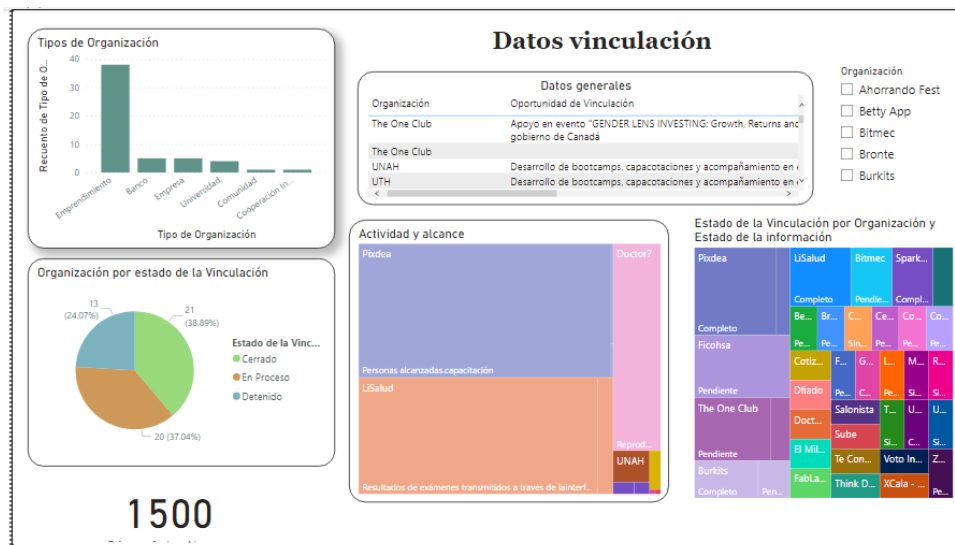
Tipos de Organización

Recuento de Tipo de O...

40
30
20
10
0

Emprendimiento
Banco
Empresa
Universidad
Comunidad
Cooperación In...

Tipo de Organización

Datos vinculación

Datos generales

| Organización | Oportunidad de Vinculación |
|---|---|
| The One Club | Apoyo en evento "GENDER LENS INVESTING: Growth, Returns anc gobierno de Canadá |
| The One Club | |
| UNAH | Desarrollo de bootcamps, capacotaciones y acompañamiento en e |
| UTH | Desarrollo de bootcamps, capacotaciones y acompañamiento en e |

Organización
Ahorrando Fest
Betty App
Bitmec
Bronte
Burkits

Organización por estado de la Vinculación

13 (24.07%)
21 (38.89%)
20 (37.04%)

Estado de la Vinc...
Cerrado
En Proceso
Detenido

Actividad y alcance

Pixdea
Personas alcanzadas.capacitación
LiSalud
Resultados de exámenes transmitidos a través de lainterf...
Doctor7
Reprod...
UNAH

Estado de la Vinculación por Organización y Estado de la información

Pixdea
Completo
Ficohsa
Pendiente
The One Club
Pendiente
Burkits
Completo
Pen...
LiSalud
Completo
Bitmec
Pendie...
Spark...
Compl...
Be...
Pe...
Br...
Pe...
C...
Sin...
Ce...
Pe...
Co...
Pe...
Co...
Pe...
Cotiz...
Pe...
G...
Pe...
I...
Pe...
M...
Si...
R...
Si...
Dfiado
Pe...
Salonista
T...
Si...
U...
Si...
U...
Si...
Doct...
Pe...
Sube
El Mil...
FabLa...
Te Con...
Voto In...
Z...
Pe...
Think D...
XCala - ...

1500